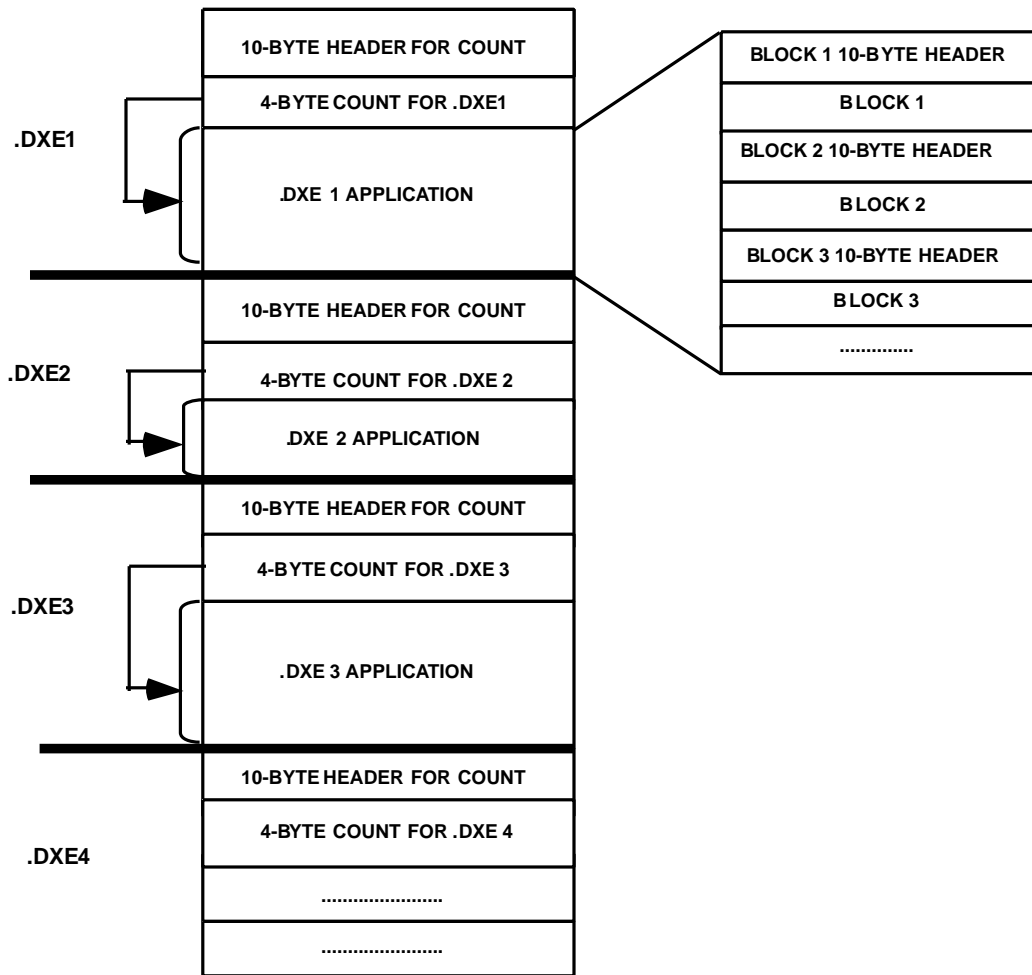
.DXE1

10-BYTE HEADER FOR COUNT

4-BYTE COUNT FOR .DXE1

.DXE 1 APPLICATION

BLOCK 1 10-BYTE HEADER

BLOCK 1

BLOCK 2 10-BYTE HEADER

BLOCK 2

BLOCK 3 10-BYTE HEADER

BLOCK 3

..............

.DXE2

10-BYTE HEADER FOR COUNT

4-BYTE COUNT FOR .DXE 2

.DXE 2 APPLICATION

.DXE3

10-BYTE HEADER FOR COUNT

4-BYTE COUNT FOR .DXE 3

.DXE 3 APPLICATION

.DXE4

10-BYTE HEADER FOR COUNT

4-BYTE COUNT FOR .DXE 4

.......................

.......................